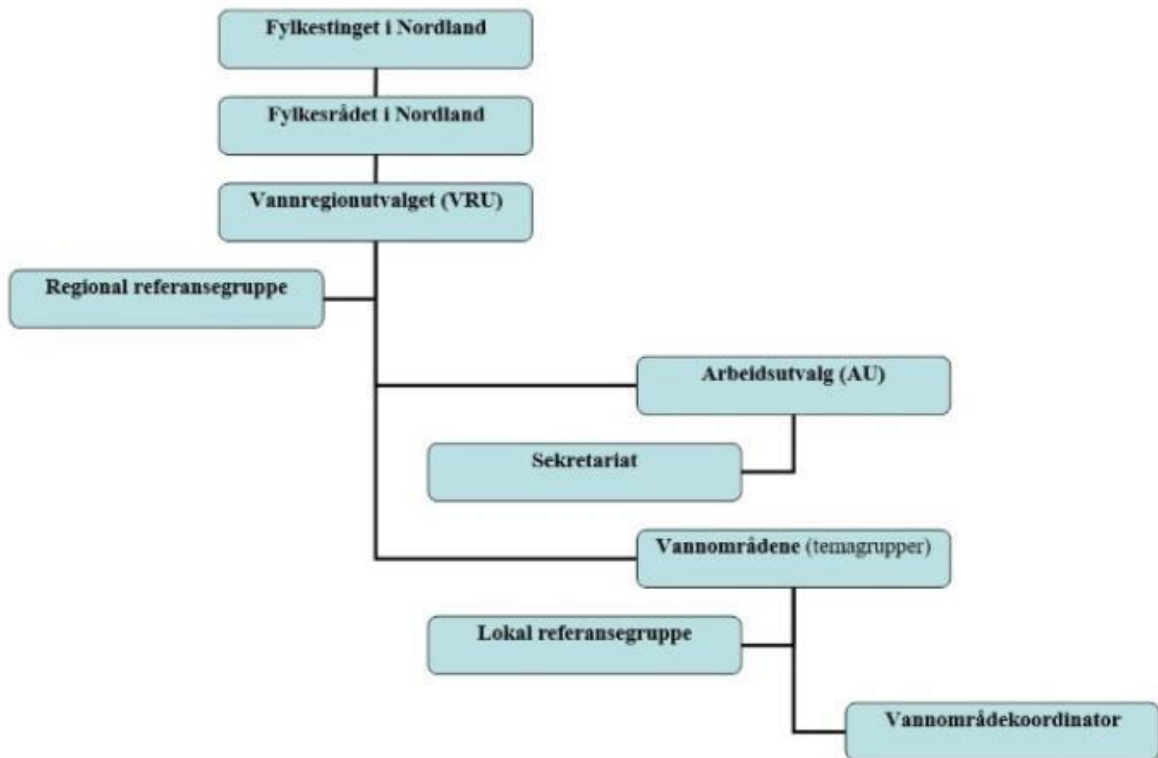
Fylkestinget i Nordland

Fylkesrådet i Nordland

Vannregionutvalget (VRU)

Regional referansegruppe

Arbeidsutvalg (AU)

Sekretariat

Vannområdene (temagrupper)

Lokal referansegruppe

Vannområdekoordinator